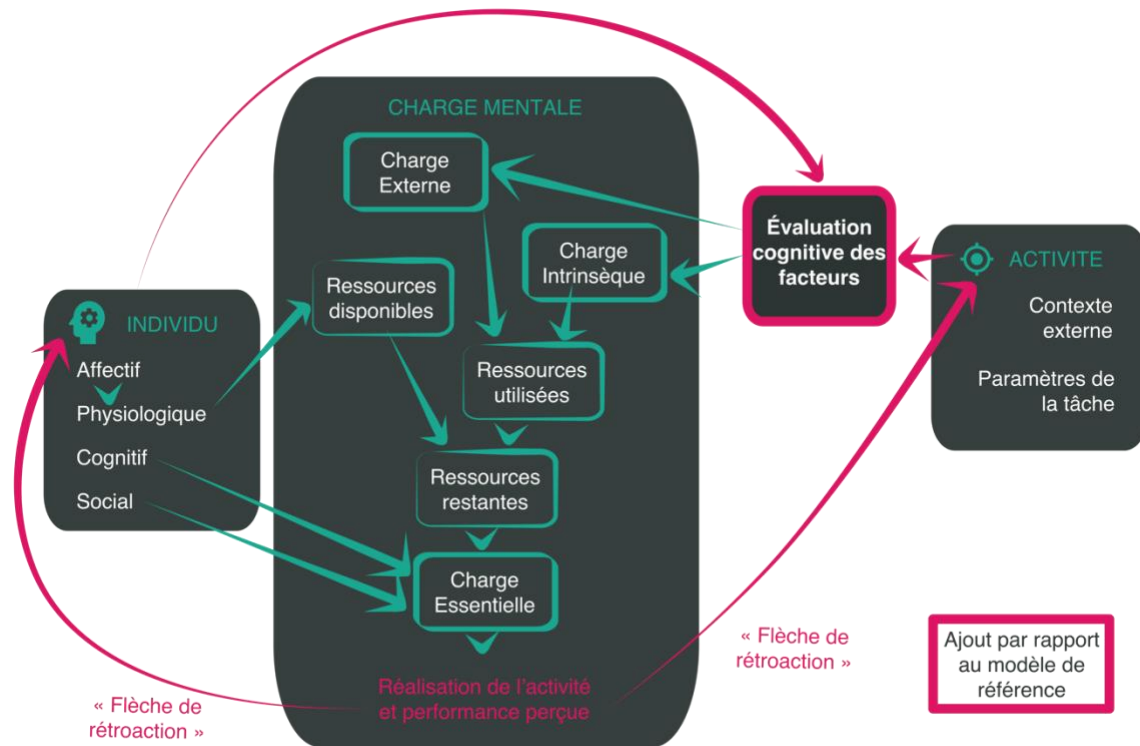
CHARGE MENTALE

Charge Externe

Charge Intrinsèque

Évaluation cognitive des facteurs

ACTIVITE

Contexte externe

Paramètres de la tâche

INDIVIDU

Affectif

Physiologique

Cognitif

Social

Ressources disponibles

Ressources utilisées

Ressources restantes

Charge Essentielle

Réalisation de l'activité et performance perçue

« Flèche de rétroaction »

« Flèche de rétroaction »

Ajout par rapport au modèle de référence